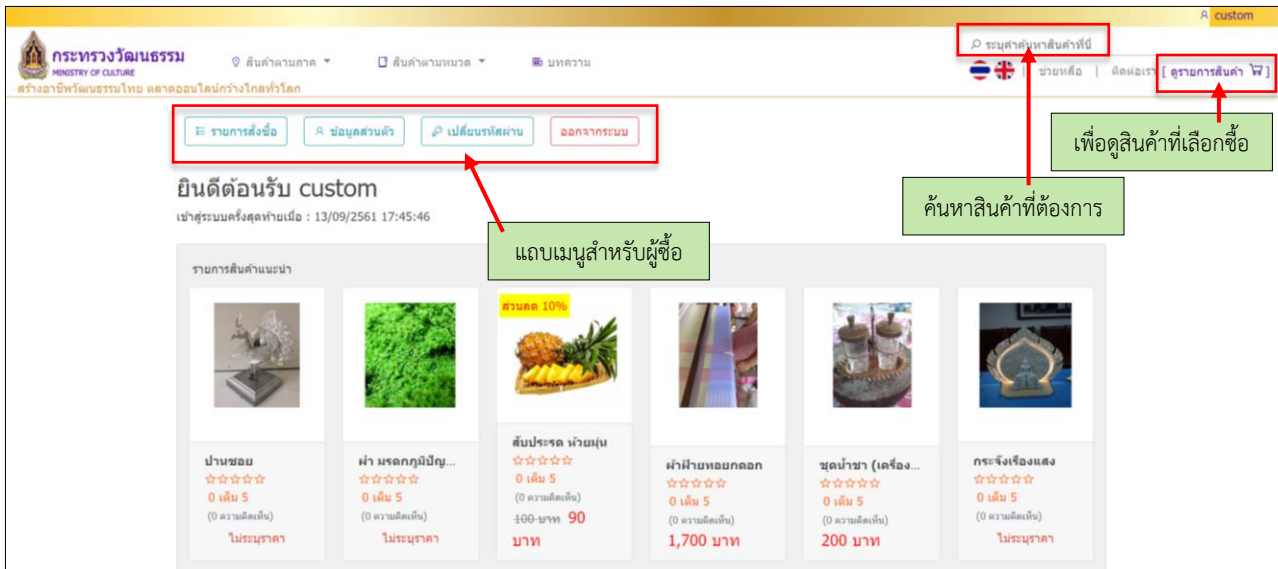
custom

กระทรวงวัฒนธรรม
MINISTRY OF CULTURE
สร้างอาชีพวัฒนธรรมไทย ตลาดออนไลน์กว้างไกลทั่วโลก

สินค้าตามภาค ▾   สินค้าตามหมวด ▾   บทความ

ระบุคำค้นหาสินค้าที่นี่

ช่วยเหลือ | ติดต่อเรา [ ดูรายการสินค้า ]

รายการสั่งซื้อ   ข้อมูลส่วนตัว   เปลี่ยนรหัสผ่าน   ออกจากระบบ

เพื่อดูสินค้าที่เลือกซื้อ

ยินดีต้อนรับ custom
เข้าสู่ระบบครั้งสุดท้ายเมื่อ : 13/09/2561 17:45:46

ค้นหาสินค้าที่ต้องการ

แถบเมนูสำหรับผู้ซื้อ

รายการสินค้าแนะนำ

ส่วนลด 10%

ปานซอย
☆☆☆☆☆
0 เต็ม 5
(0 ความคิดเห็น)
ไม่ระบุราคา

ผ้า มรดกภูมิปัญ...
☆☆☆☆☆
0 เต็ม 5
(0 ความคิดเห็น)
ไม่ระบุราคา

สับปะรด ห้วยมุ่น
☆☆☆☆☆
0 เต็ม 5
(0 ความคิดเห็น)
100 บาท 90 บาท

ผ้าฝ้ายทอยกดอก
☆☆☆☆☆
0 เต็ม 5
(0 ความคิดเห็น)
1,700 บาท

ชุดน้ำชา (เครื่อง...
☆☆☆☆☆
0 เต็ม 5
(0 ความคิดเห็น)
200 บาท

กระจังเรืองแสง
☆☆☆☆☆
0 เต็ม 5
(0 ความคิดเห็น)
ไม่ระบุราคา